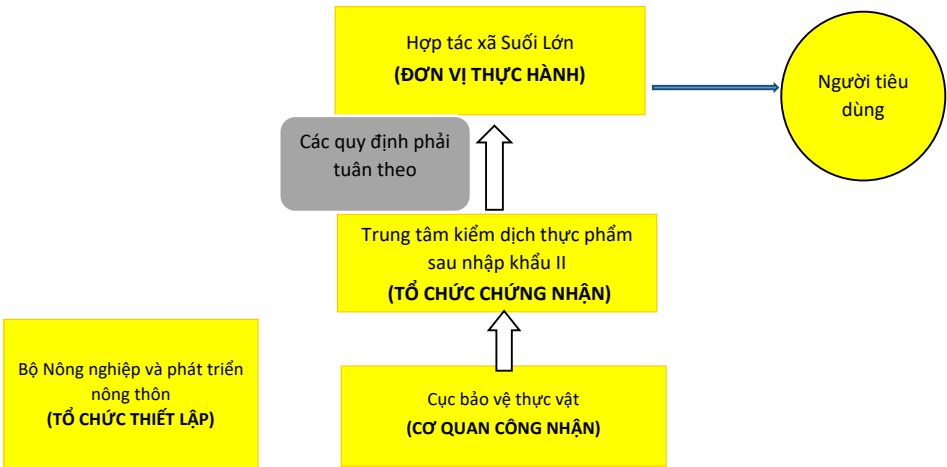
Hợp tác xã Suối Lớn
(ĐƠN VỊ THỰC HÀNH)

Người tiêu dùng

Các quy định phải tuân theo

Trung tâm kiểm dịch thực phẩm sau nhập khẩu II
(TỔ CHỨC CHỨNG NHẬN)

Bộ Nông nghiệp và phát triển nông thôn
(TỔ CHỨC THIẾT LẬP)

Cục bảo vệ thực vật
(CƠ QUAN CÔNG NHẬN)